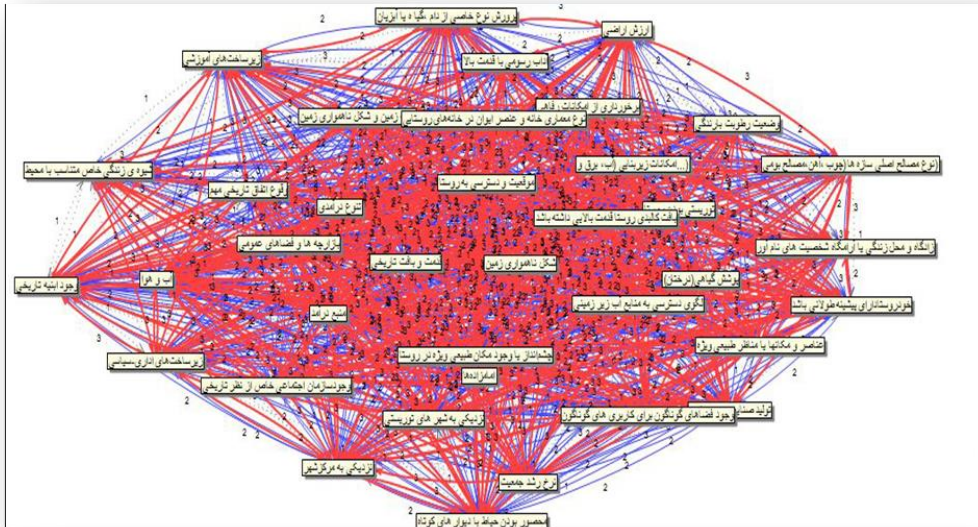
پرورش نوع خاصی از دام، گیاه و یا آبزیان
ارزش اراضی
زیرساخت های آموزشی
داب رسومی با قدمت بالا
برخورداری از امکانات، رفاه
نوع معماری خانه و عناصر ایوان در خانه های روستایی
زمین و شکل ناهمواری زمین
وضعیت رطوبت بارندگی
امکانات زیربنایی (آب، برق و ...
(نوع مصالح اصلی سازه ها (چوب، آهن، مصالح بومی
شیوه ی زندگی خاص متناسب با محیط
موقعیت و دسترسی به روستا
وقوع اتفاق تاریخی مهم
تنوع درآمدی
بافت کالبدی روستا قدمت بالایی داشته باشد
زادگاه و محل زندگی یا آرامگاه شخصیت های نام آور
کارگاه ها و فضاهای عمومی
سنت و بافت تاریخی
شکل ناهمواری زمین
وجود ابنیه تاریخی
آب و هوا
پوشش گیاهی (درختان)
چگونگی دسترسی به منابع آب زیرزمینی
خانوارهای دارای پیشینه طولانی باشد
منابع درآمد
عناصر و مکانها با مناظر طبیعی ویژه
زیرساخت های اداری-سیاسی
چشم انداز یا وجود مکان طبیعی ویژه در روستا
استاندارد
وجود سازمان اجتماعی خاص از نظر تاریخی
تولید صنعتی
وجود فضاهای گوناگون برای کاربری های گوناگون
نزدیکی به شهر های توریستی
نزدیکی به مرکز شهر
نرخ رشد جمعیت
محصور بودن حیاط با دیوار های کوتاه
1
2
3